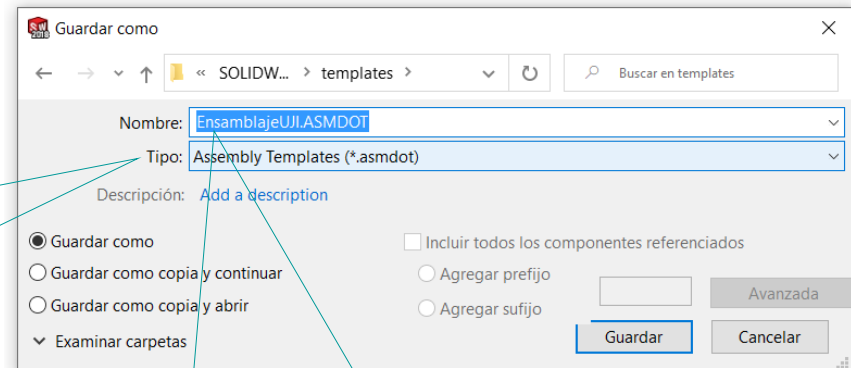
Guardar como

« SOLIDW... › templates ›

Buscar en templates

Nombre: EnsamblajeUJI.ASMDOT

Tipo: Assembly Templates (*.asmdot)

Descripción: Add a description

Guardar como

Guardar como copia y continuar

Guardar como copia y abrir

Incluir todos los componentes referenciados

Agregar prefijo

Agregar sufijo

Avanzada

Examinar carpetas

Guardar

Cancelar